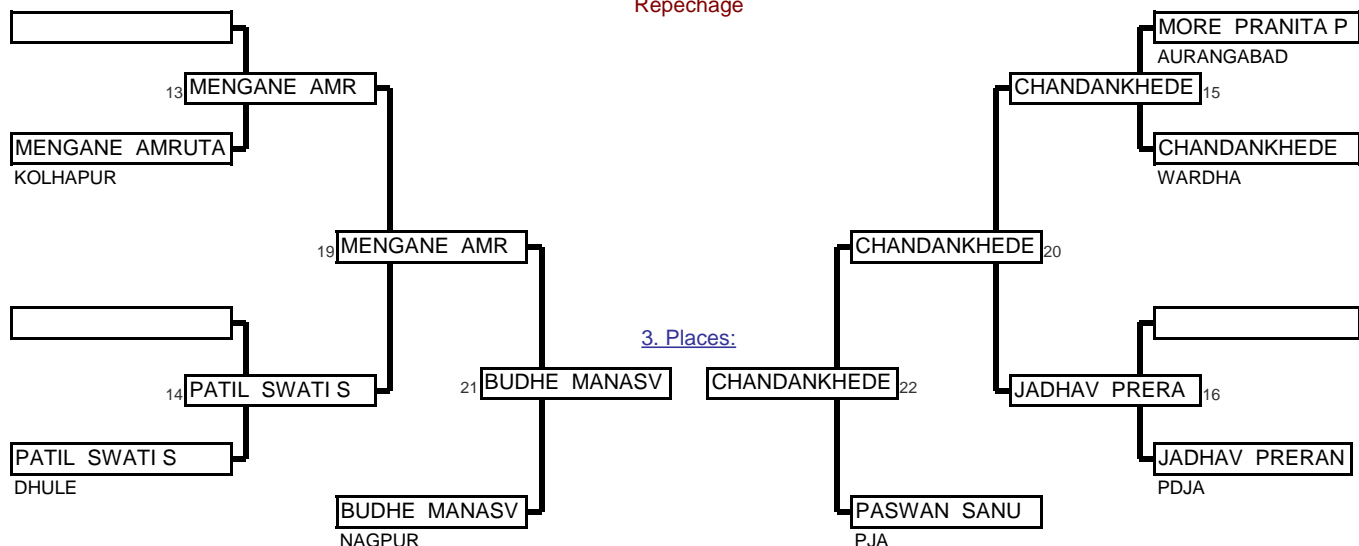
Repechage

MENGANE AMR 13

MENGANE AMRUTA
KOLHAPUR

MORE PRANITA P
AURANGABAD

CHANDANKHEDE 15

CHANDANKHEDE
WARDHA

19 MENGANE AMR

CHANDANKHEDE 20

3. Places:

14 PATIL SWATI S

21 BUDHE MANASV

CHANDANKHEDE 22

JADHAV PRERA 16

PATIL SWATI S
DHULE

JADHAV PRERAN
PDJA

BUDHE MANASV
NAGPUR

PASWAN SANU
PJA